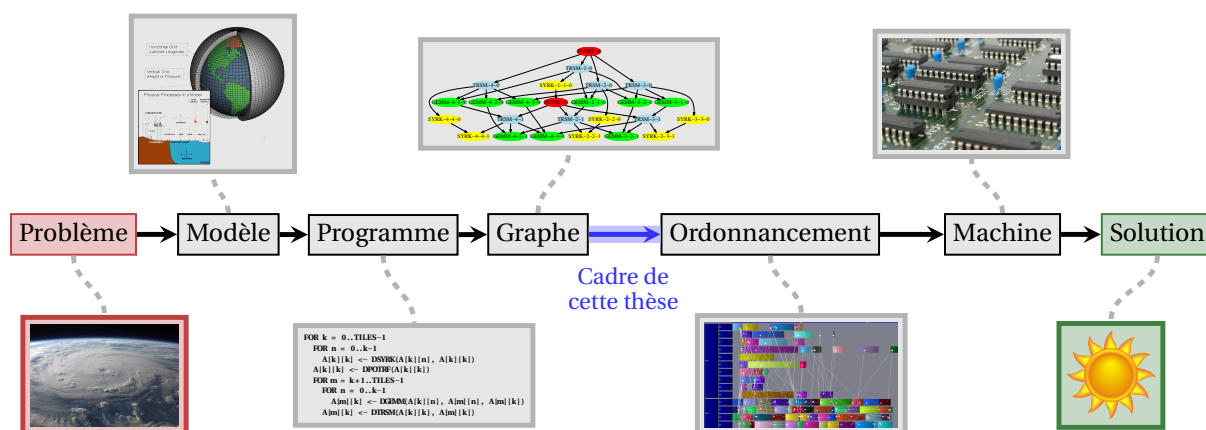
Horizontal Grid
(Latitude-Longitude)

Vertical Grid
(Height or Pressure)

Physical Processes in a Model

POTRF
TRSM-1-0
TRSM-2-0
TRSM-3-0
SYRK-1-1-0
TRSM-4-0
GEMM-4-1-0
GEMM-4-2-0
GEMM-4-3-0
POTRF
GEMM-2-1-0
GEMM-3-2-0
GEMM-3-1-0
SYRK-4-4-0
TRSM-4-1
TRSM-2-1
TRSM-3-1
SYRK-3-3-0
SYRK-4-4-1
GEMM-4-2-1
GEMM-4-3-1
SYRK-2-2-1
GEMM-3-2-1
SYRK-3-3-1

Problème
Modèle
Programme
Graphe
Ordonnancement
Machine
Solution

Cadre de cette thèse

FOR k = 0..TILES−1
FOR n = 0..k−1
A[k][k] <− DSYRK(A[k][n], A[k][k])
A[k][k] <− DPOTRF(A[k][k])
FOR m = k+1..TILES−1
FOR n = 0..k−1
A[m][k] <− DGEMM(A[k][n], A[m][n], A[m][k])
A[m][k] <− DTRSM(A[k][k], A[m][k])